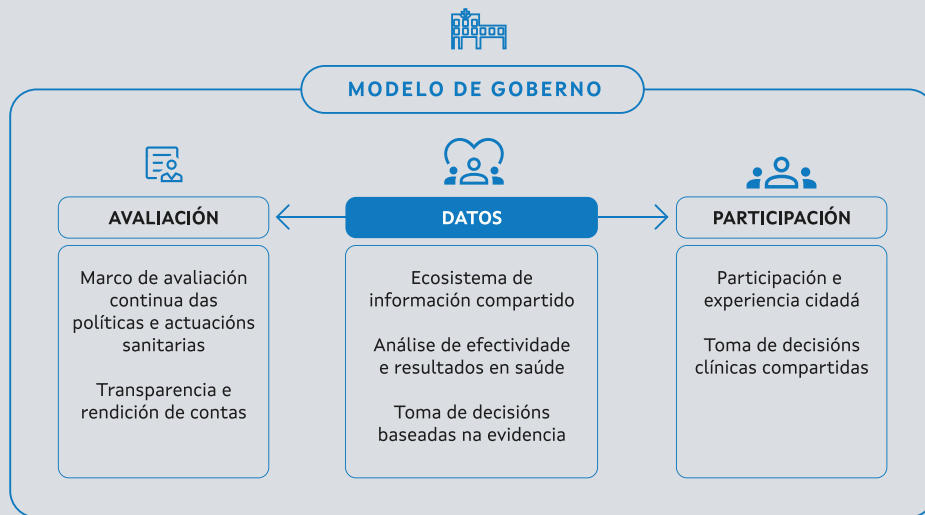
MODELO DE GOBERNO

AVALIACIÓN

Marco de avaliación continua das políticas e actuacións sanitarias

Transparencia e rendición de contas

DATOS

Ecosistema de información compartido

Análise de efectividade e resultados en saúde

Toma de decisións baseadas na evidencia

PARTICIPACIÓN

Participación e experiencia cidadá

Toma de decisións clínicas compartidas